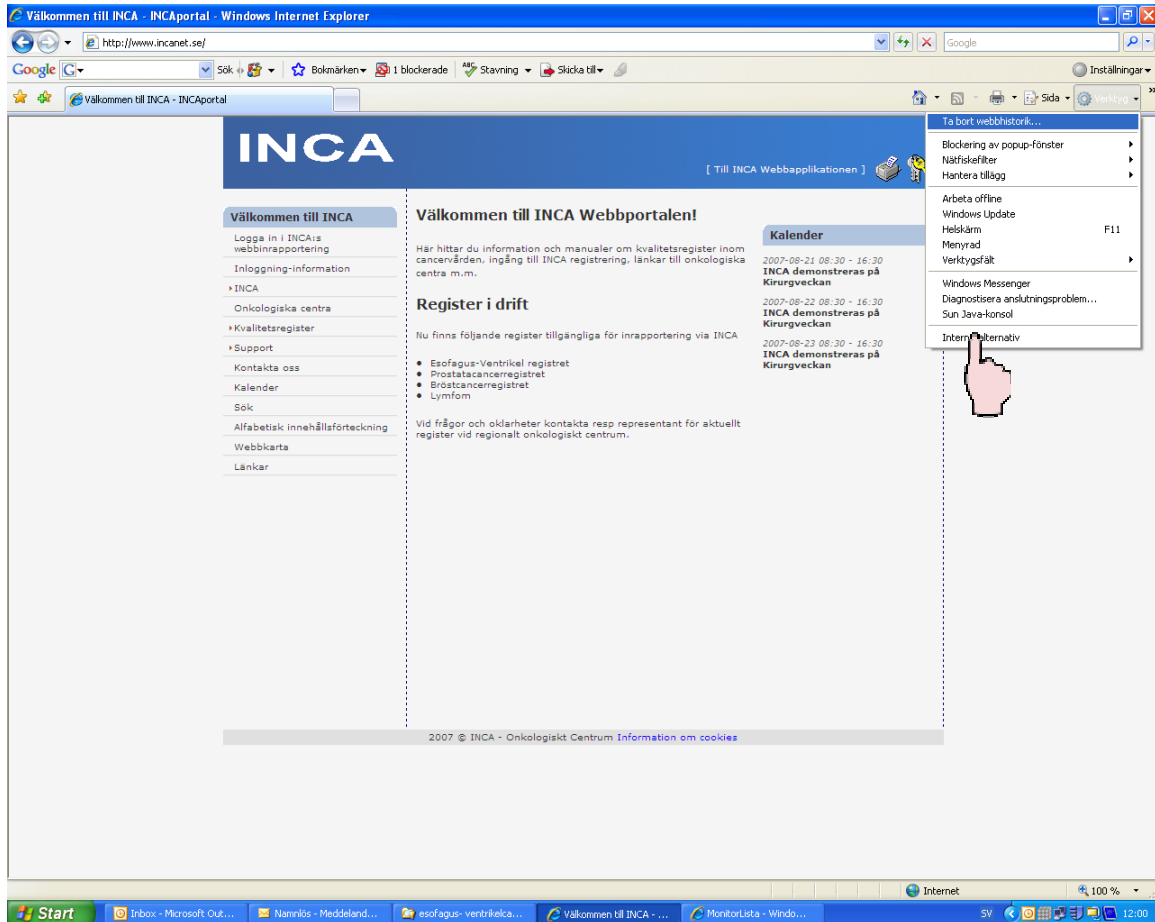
Välkommen till INCA - INCAportal - Windows Internet Explorer

http://www.incanet.se/

Google

Google G Sök Bokmärken 1 blockerade Stavning Skicka till Inställningar

Välkommen till INCA - INCAportal

Sida Verktyg

Ta bort webbhistorik...
Blockering av popup-fönster
Nätfiskefilter
Hantera tillägg
Arbeta offline
Windows Update
Helskärm F11
Menyrad
Verktygsfält
Windows Messenger
Diagnostisera anslutningsproblem...
Sun Java-konsol
Intern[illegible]alternativ

INCA

[ Till INCA Webbapplikationen ]

Välkommen till INCA
Logga in i INCA:s webbinrapportering
Inloggning-information
INCA
Onkologiska centra
Kvalitetsregister
Support
Kontakta oss
Kalender
Sök
Alfabetisk innehållsförteckning
Webbkarta
Länkar

Välkommen till INCA Webbportalen!

Här hittar du information och manualer om kvalitetsregister inom cancervården, ingång till INCA registrering, länkar till onkologiska centra m.m.

Register i drift

Nu finns följande register tillgängliga för inrapportering via INCA

- Esofagus-Ventrikel registret
- Prostatacancerregistret
- Bröstcancerregistret
- Lymfom

Vid frågor och oklarheter kontakta resp representant för aktuellt register vid regionalt onkologiskt centrum.

Kalender

2007-08-21 08:30 - 16:30
INCA demonstreras på Kirurgveckan

2007-08-22 08:30 - 16:30
INCA demonstreras på Kirurgveckan

2007-08-23 08:30 - 16:30
INCA demonstreras på Kirurgveckan

2007 © INCA - Onkologiskt Centrum Information om cookies

Internet
100 %

Start
Inbox - Microsoft Out...
Namnlös - Meddeland...
esofagus- ventrikelca...
Välkommen till INCA - ...
MonitorLista - Windo...
SV
12:00